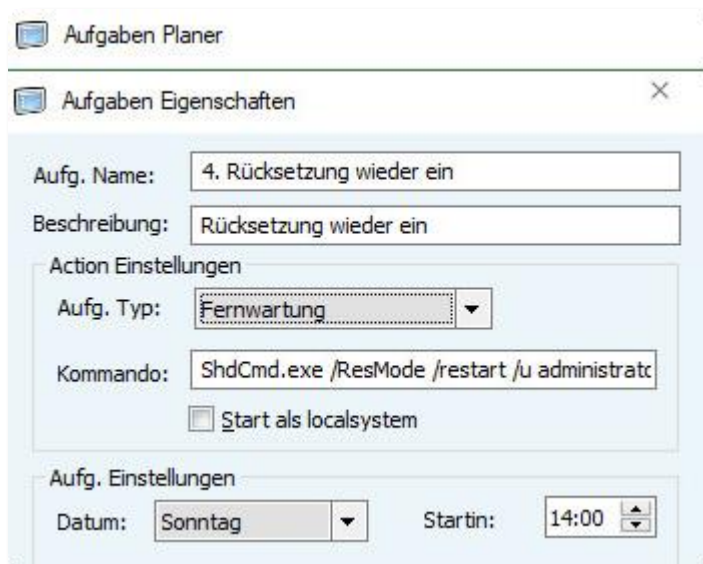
Aufgaben Planer

Aufgaben Eigenschaften

Aufg. Name: 4. Rücksetzung wieder ein

Beschreibung: Rücksetzung wieder ein

Action Einstellungen

Aufg. Typ: Fernwartung

Kommando: ShdCmd.exe /ResMode /restart /u administratc

Start als localsystem

Aufg. Einstellungen

Datum: Sonntag

Startin: 14:00